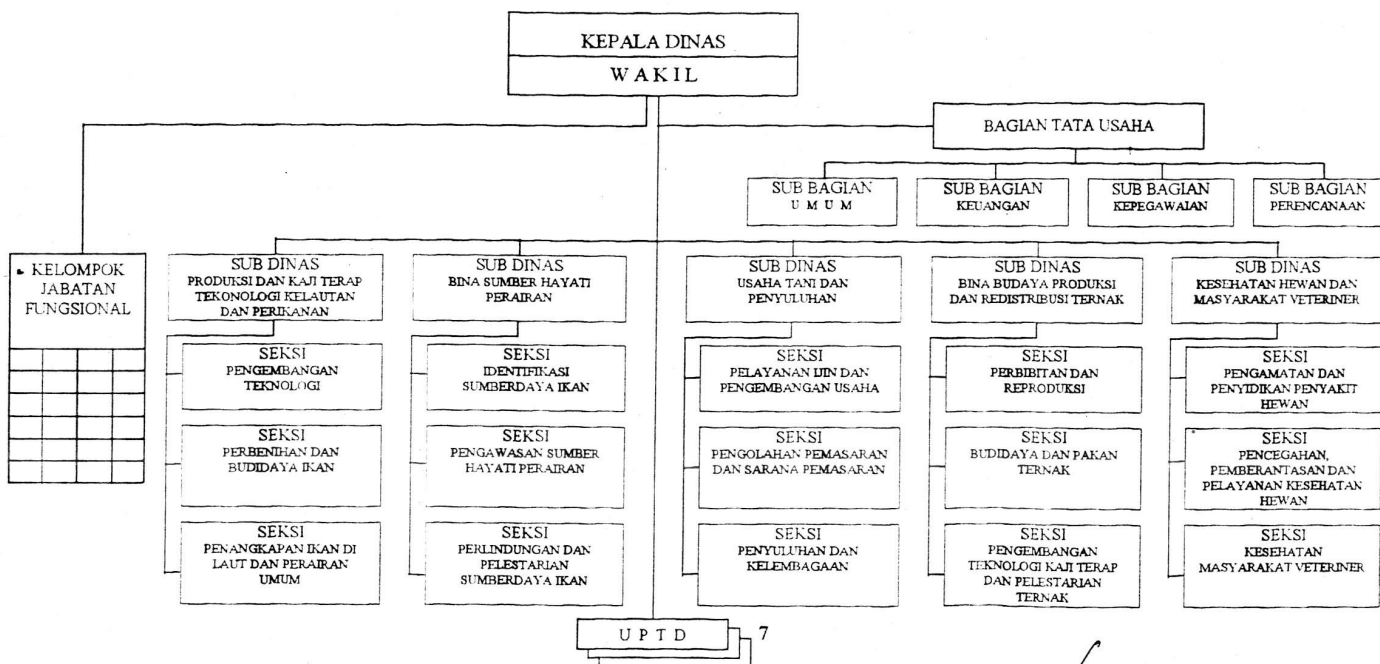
KEPALA DINAS
WAKIL

BAGIAN TATA USAHA

SUB BAGIAN
UMUM

SUB BAGIAN
KEUANGAN

SUB BAGIAN
KEPEGAWAIAN

SUB BAGIAN
PERENCANAAN

KELOMPOK JABATAN FUNGSIONAL

SUB DINAS
PRODUKSI DAN KAJI TERAP TEKONOLOGI KELAUTAN DAN PERIKANAN

SEKSI
PENGEMBANGAN TEKNOLOGI

SEKSI
PERBENIHAN DAN BUDIDAYA IKAN

SEKSI
PENANGKAPAN IKAN DI LAUT DAN PERAIRAN UMUM

SUB DINAS
BINA SUMBER HAYATI PERAIRAN

SEKSI
IDENTIFIKASI SUMBERDAYA IKAN

SEKSI
PENGAWASAN SUMBER HAYATI PERAIRAN

SEKSI
PERLINDUNGAN DAN PELESTARIAN SUMBERDAYA IKAN

SUB DINAS
USAHA TANI DAN PENYULUHAN

SEKSI
PELAYANAN IJIN DAN PENGEMBANGAN USAHA

SEKSI
PENGOLAHAN PEMASARAN DAN SARANA PEMASARAN

SEKSI
PENYULUHAN DAN KELEMBAGAAN

SUB DINAS
BINA BUDAYA PRODUKSI DAN REDISTRIBUSI TERNAK

SEKSI
PERBIBITAN DAN REPRODUKSI

SEKSI
BUDIDAYA DAN PAKAN TERNAK

SEKSI
PENGEMBANGAN TEKNOLOGI KAJI TERAP DAN PELESTARIAN TERNAK

SUB DINAS
KESEHATAN HEWAN DAN MASYARAKAT VETERINER

SEKSI
PENGAMATAN DAN PENYIDIKAN PENYAKIT HEWAN

SEKSI
PENCEGAHAN, PEMBERANTASAN DAN PELAYANAN KESEHATAN HEWAN

SEKSI
KESEHATAN MASYARAKAT VETERINER

UPTD 7